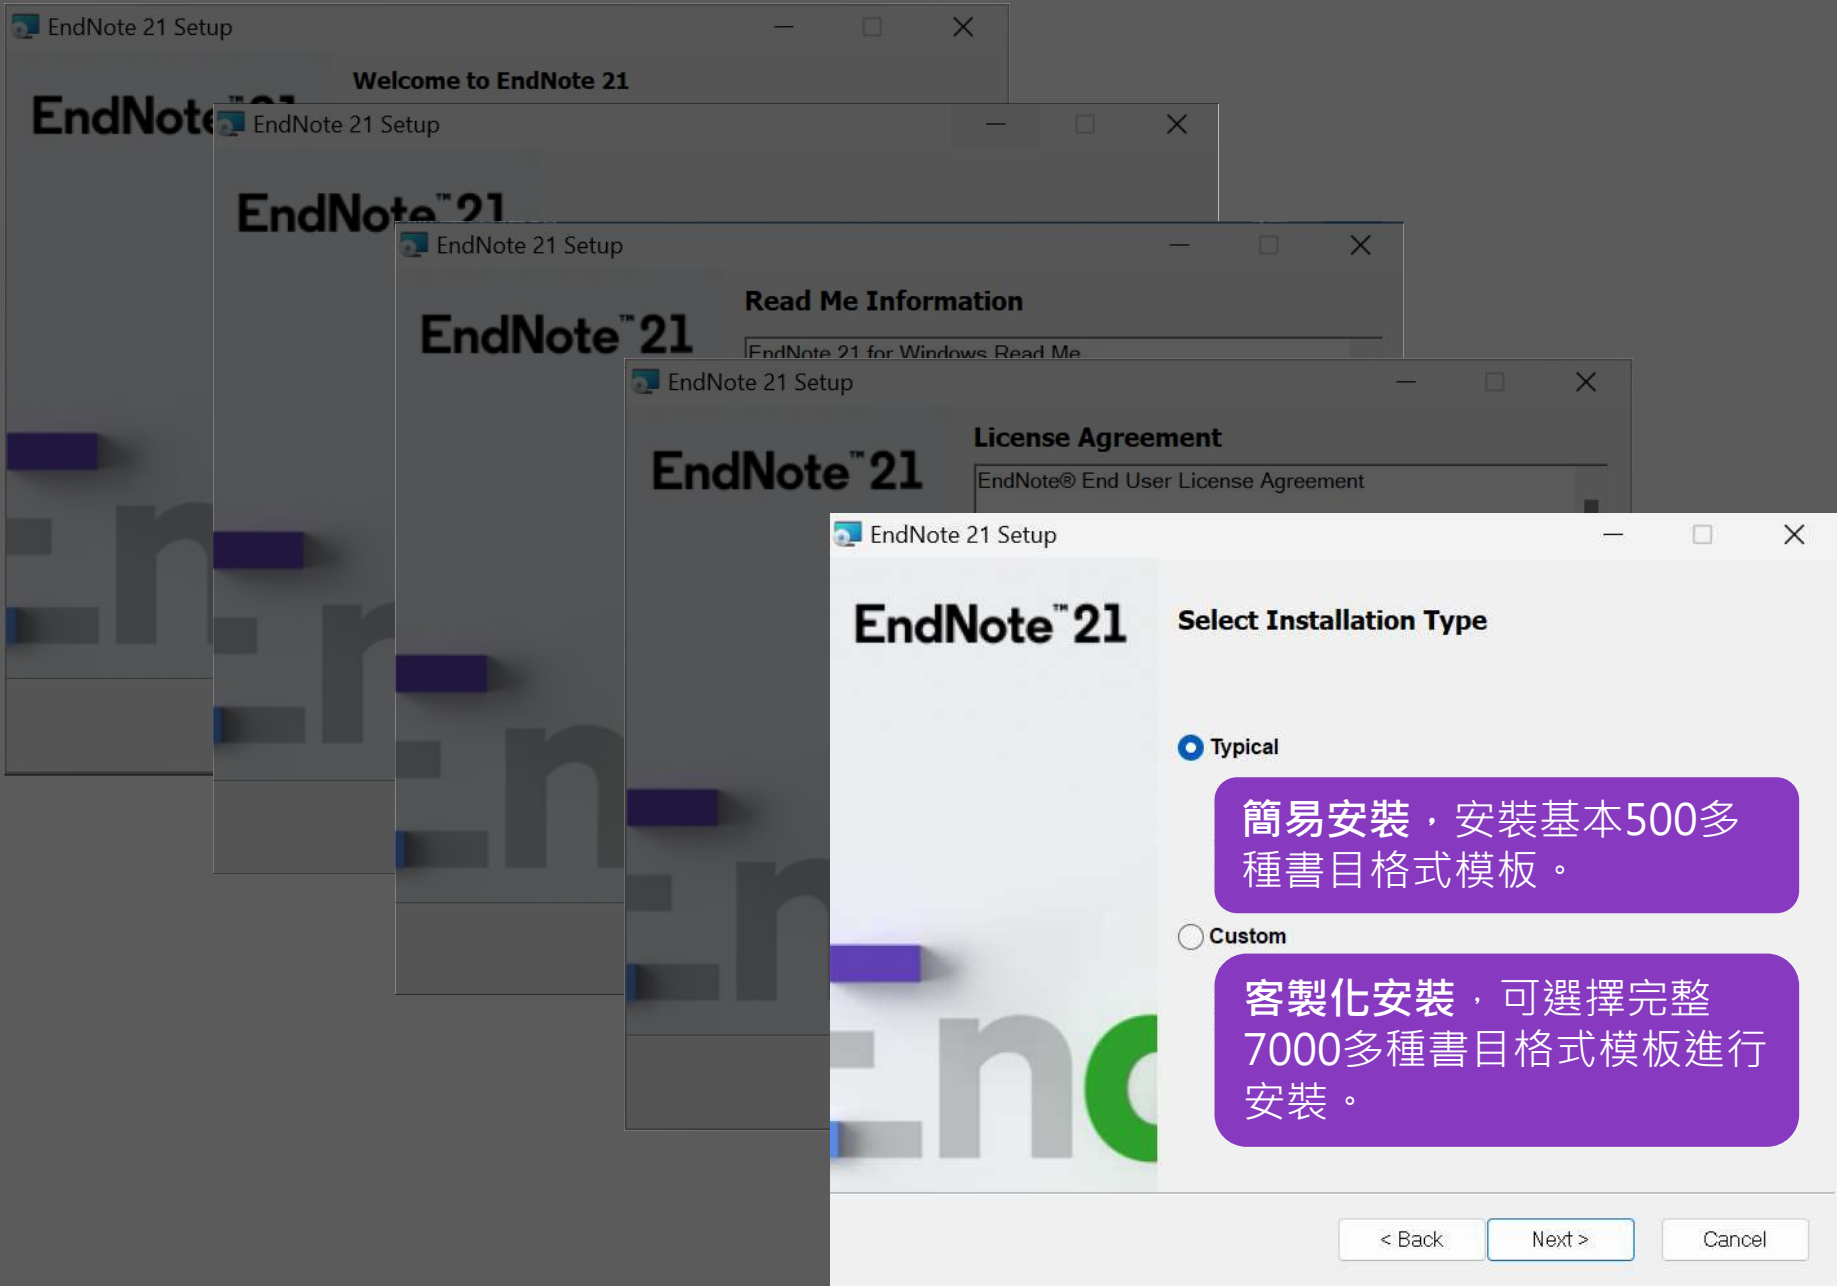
EndNote 21 Setup

Welcome to EndNote 21

EndNote 21

EndNote 21 Setup

EndNote 21

EndNote 21 Setup

Read Me Information

EndNote 21

EndNote 21 for Windows Read Me

EndNote 21 Setup

License Agreement

EndNote 21

EndNote® End User License Agreement

EndNote 21 Setup

EndNote™21

Select Installation Type

Typical

簡易安裝，安裝基本500多種書目格式模板。

Custom

客製化安裝，可選擇完整7000多種書目格式模板進行安裝。

< Back

Next >

Cancel